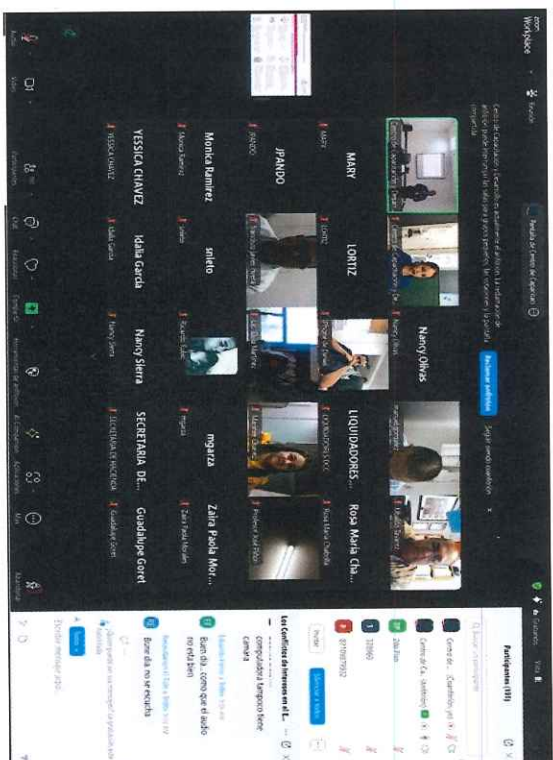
zoom Workplace

Pantalla del Centro de Capacitación

Nancy Olivas

Reclamar anfitrión

MARY

LORTIZ

LIQUIDADORES...

Rosa Maria Cha...

JPANDO

sniete

mgarza

Zaira Paola Mor...

Monica Ramirez

Idalia Garcia

Nancy Sierra

SECRETARIA DE...

Guadalupe Goret

YESSICA CHAVEZ

Participantes (111)

Los Conflictos de Interes en el E...

Buen día, como que el audio no está bien

Buen día no se escucha

Escribir mensaje aquí...